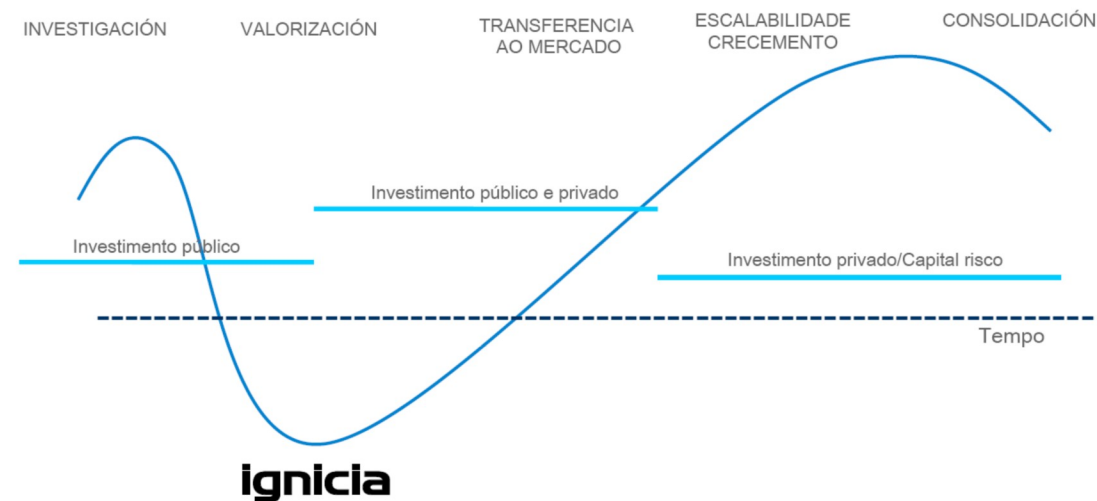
INVESTIGACIÓN

VALORIZACIÓN

TRANSFERENCIA AO MERCADO

ESCALABILIDADE CRECEMENTO

CONSOLIDACIÓN

Investimento público e privado

Investimento publico

Investimento privado/Capital risco

Tempo

ignicia